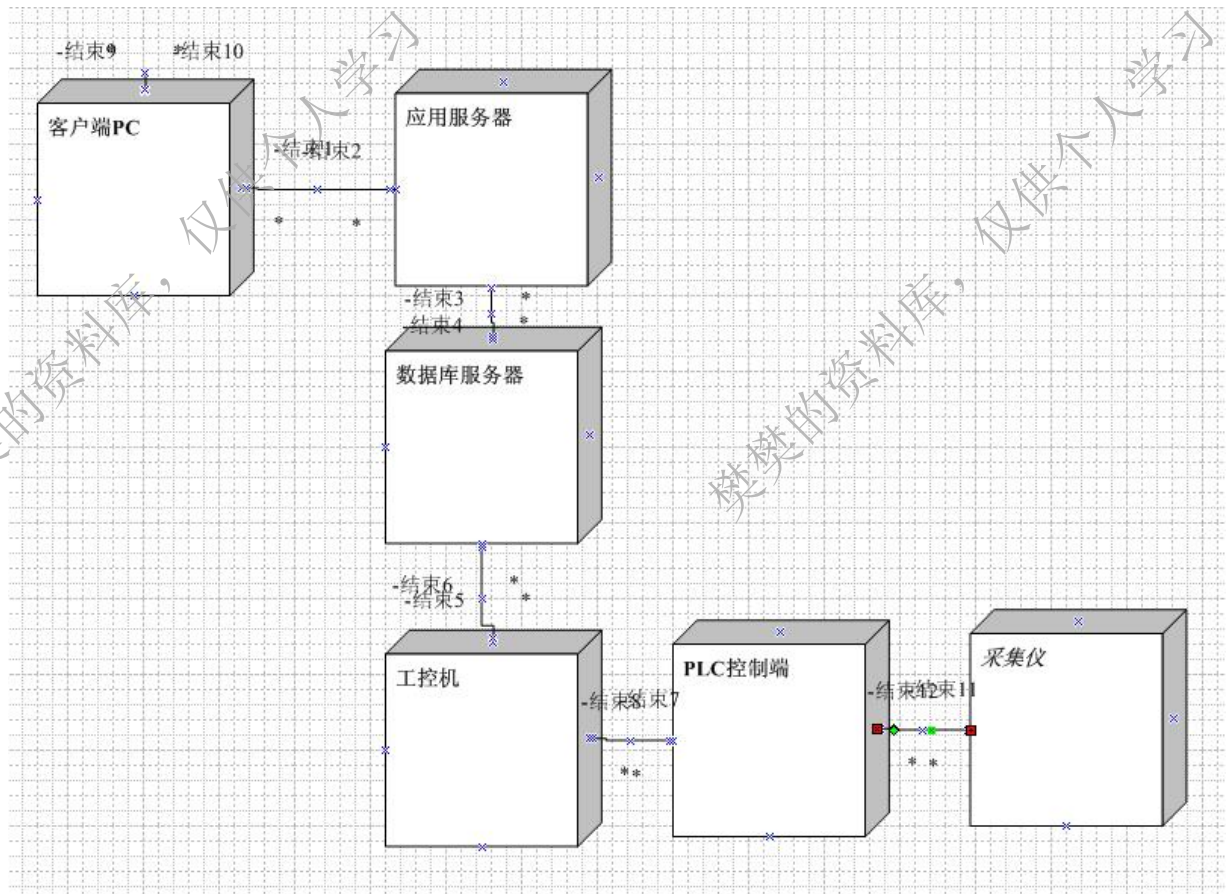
-结束9 *结束10

客户端PC

应用服务器

-结束1 结束2

\* \*

-结束3 \*

-结束4 \*

数据库服务器

-结束6 \*

-结束5 \*

工控机

PLC控制端

采集仪

-结束8 结束7

\* \*

-结束12 结束11

\* \*

的资料库，仅供个人学习

楚楚的资料库，仅供个人学习